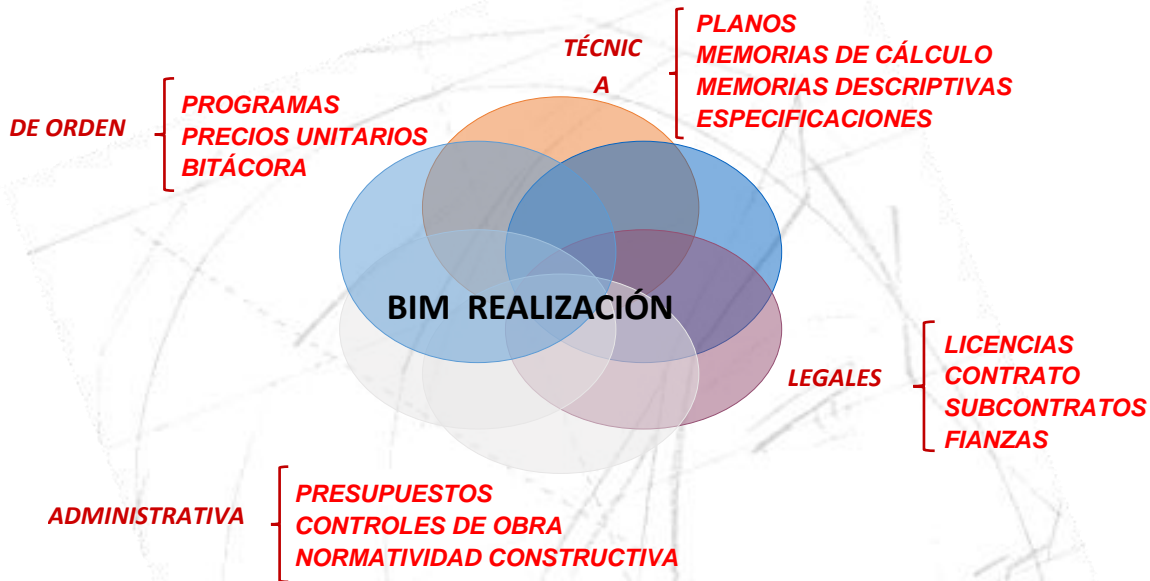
TÉCNIC
A

PLANOS
MEMORIAS DE CÁLCULO
MEMORIAS DESCRIPTIVAS
ESPECIFICACIONES

DE ORDEN

PROGRAMAS
PRECIOS UNITARIOS
BITÁCORA

BIM REALIZACIÓN

LEGALES

LICENCIAS
CONTRATO
SUBCONTRATOS
FIANZAS

ADMINISTRATIVA

PRESUPUESTOS
CONTROLES DE OBRA
NORMATIVIDAD CONSTRUCTIVA